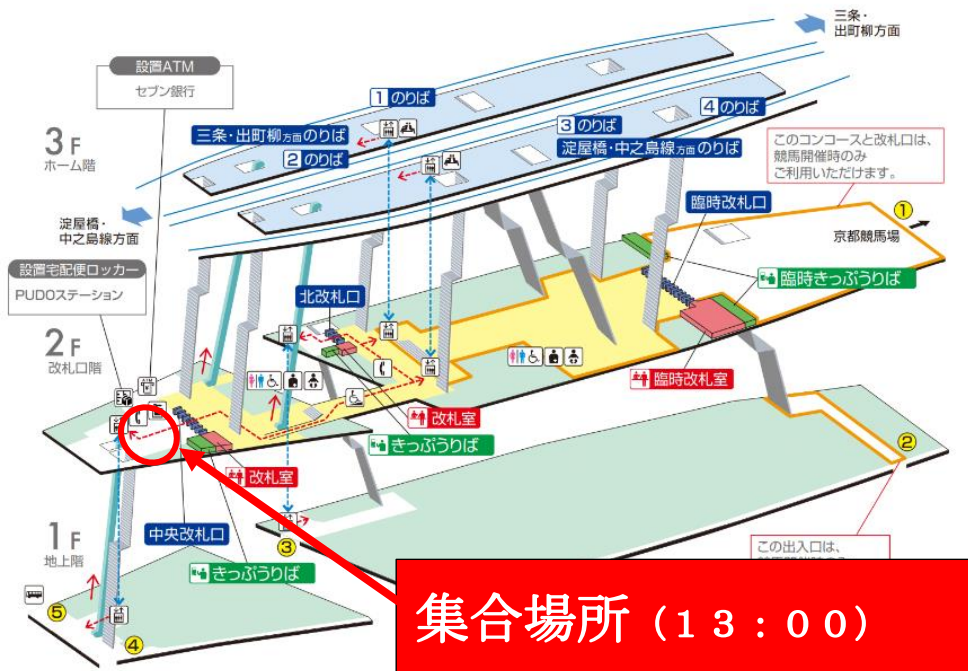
三条・
出町柳方面

設置ATM
セブン銀行

1 のりば

三条・出町柳方面のりば
2 のりば

3 のりば
4 のりば
淀屋橋・中之島線方面のりば

このコンコースと改札口は、競馬開催時のみご利用いただけます。

3F
ホーム階

淀屋橋・
中之島線方面

臨時改札口

① 京都競馬場

設置宅配便ロッカー
PUDOステーション

臨時きっぷうりば

北改札口

2F
改札口階

臨時改札室

改札室

きっぷうりば

②

改札室

中央改札口

③

1F
地上階

きっぷうりば

この出入口は、
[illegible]

⑤

④

集合場所（１３：００）